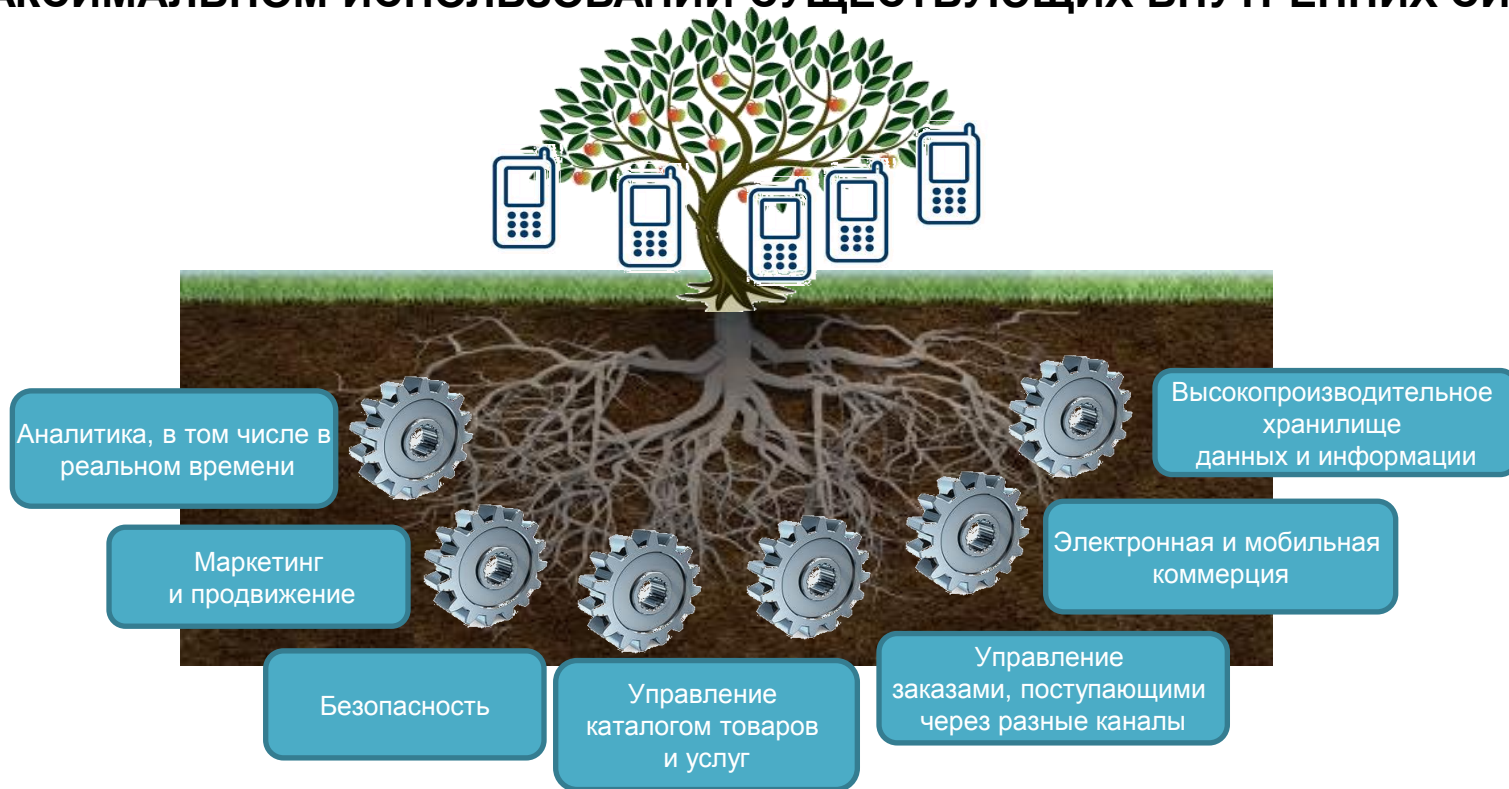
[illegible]АКСИМАЛЬНОМ ИСПОЛЬЗОВАНИИ СУЩЕСТВУЮЩИХ ВНУТРЕННИХ СИ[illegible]

Аналитика, в том числе в реальном времени

Маркетинг и продвижение

Безопасность

Управление каталогом товаров и услуг

Управление заказами, поступающими через разные каналы

Электронная и мобильная коммерция

Высокопроизводительное хранилище данных и информации